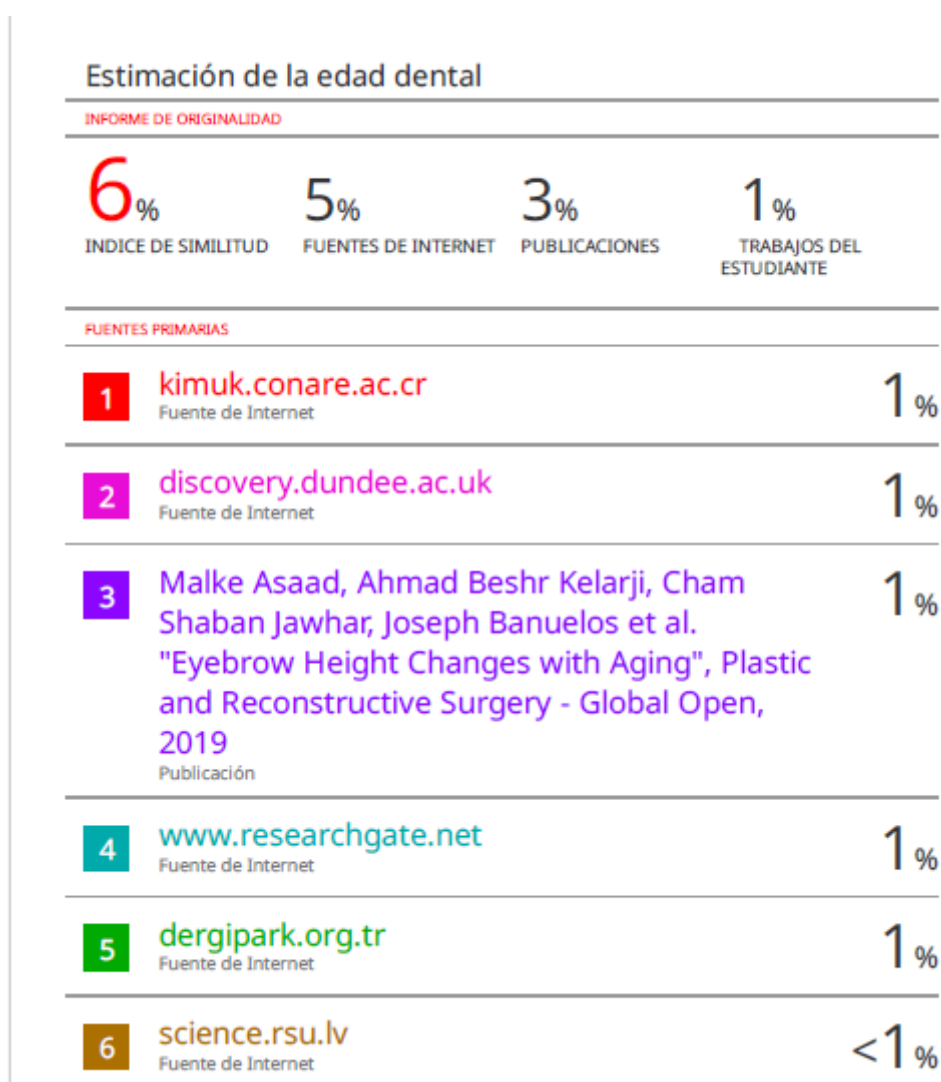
Estimación de la edad dental

INFORME DE ORIGINALIDAD

6%
INDICE DE SIMILITUD

5%
FUENTES DE INTERNET

3%
PUBLICACIONES

1%
TRABAJOS DEL ESTUDIANTE

FUENTES PRIMARIAS

| | | |
|---|---|---|
| 1 | kimuk.conare.ac.cr<br>Fuente de Internet | 1% |
| 2 | discovery.dundee.ac.uk<br>Fuente de Internet | 1% |
| 3 | Malke Asaad, Ahmad Beshr Kelarji, Cham Shaban Jawhar, Joseph Banuelos et al. "Eyebrow Height Changes with Aging", Plastic and Reconstructive Surgery - Global Open, 2019<br>Publicación | 1% |
| 4 | www.researchgate.net<br>Fuente de Internet | 1% |
| 5 | dergipark.org.tr<br>Fuente de Internet | 1% |
| 6 | science.rsu.lv<br>Fuente de Internet | <1% |